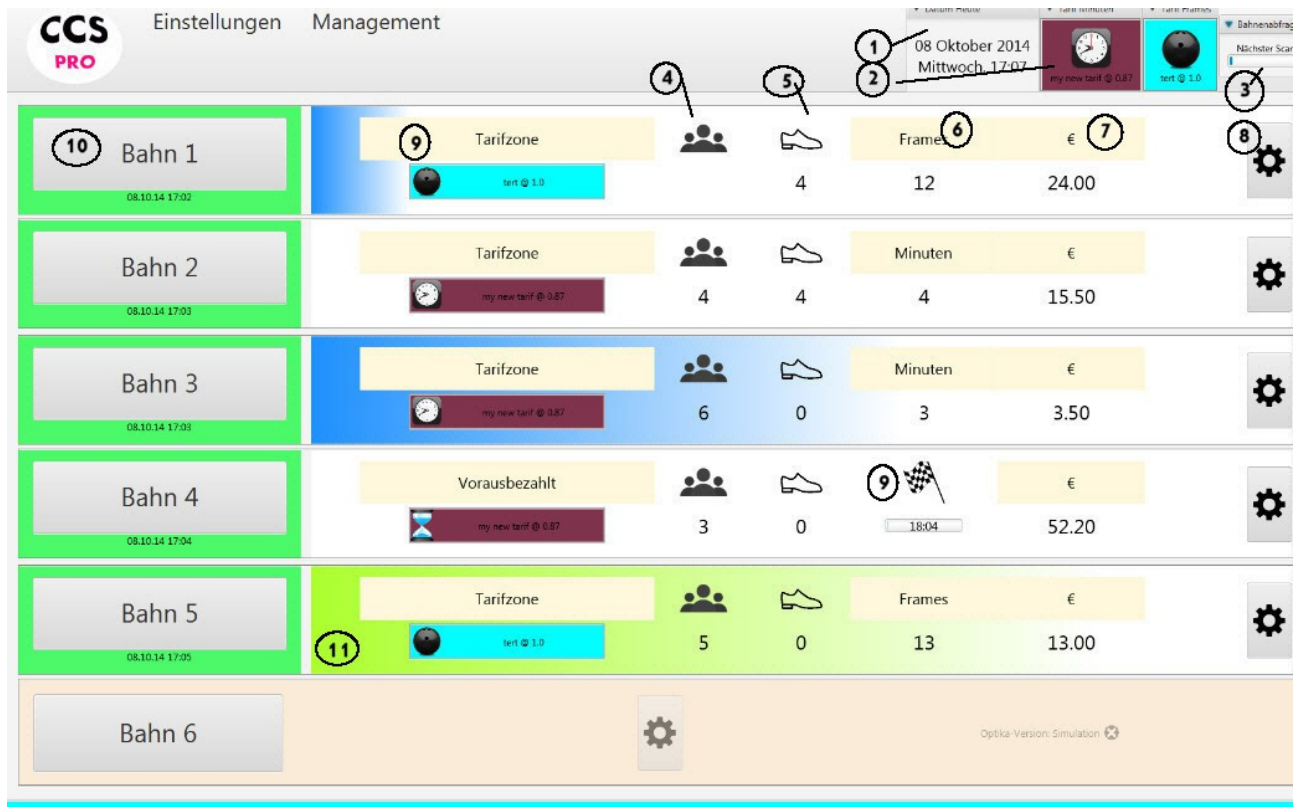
CCS PRO

Einstellungen Management

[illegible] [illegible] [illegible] Bahnenabfrage

08 Oktober 2014
Mittwoch, 17:07

my new tarif @ 0.87

tert @ 1.0

Nächster Scan

1 2 3 4 5

10 Bahn 1
08.10.14 17:02

9 Tarifzone
tert @ 1.0

4 12 24.00

Frames 6 € 7

8

Bahn 2
08.10.14 17:03

Tarifzone
my new tarif @ 0.87

4 4 Minuten 4 € 15.50

Bahn 3
08.10.14 17:03

Tarifzone
my new tarif @ 0.87

6 0 Minuten 3 € 3.50

Bahn 4
08.10.14 17:04

Vorausbezahlt
my new tarif @ 0.87

3 0 9 18:04 € 52.20

Bahn 5
08.10.14 17:05

Tarifzone
11 tert @ 1.0

5 0 Frames 13 € 13.00

Bahn 6

Optika-Version: Simulation